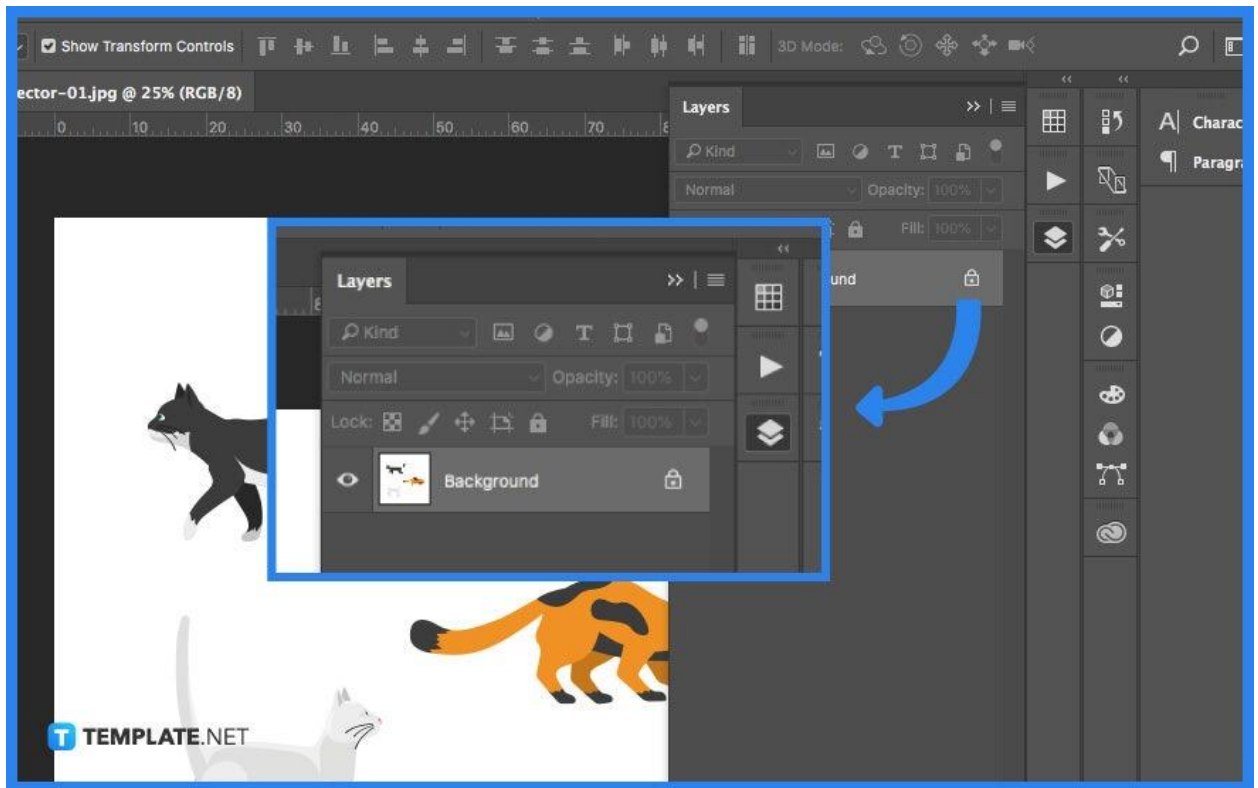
Show Transform Controls 3D Mode:

ector-01.jpg @ 25% (RGB/8)

0 10 20 30 40 50 60 70

Layers

Kind

Normal Opacity: 100%

Fill: 100%

und

Characte

Paragra

Layers

Kind

Normal Opacity: 100%

Lock: Fill: 100%

Background

TEMPLATE.NET